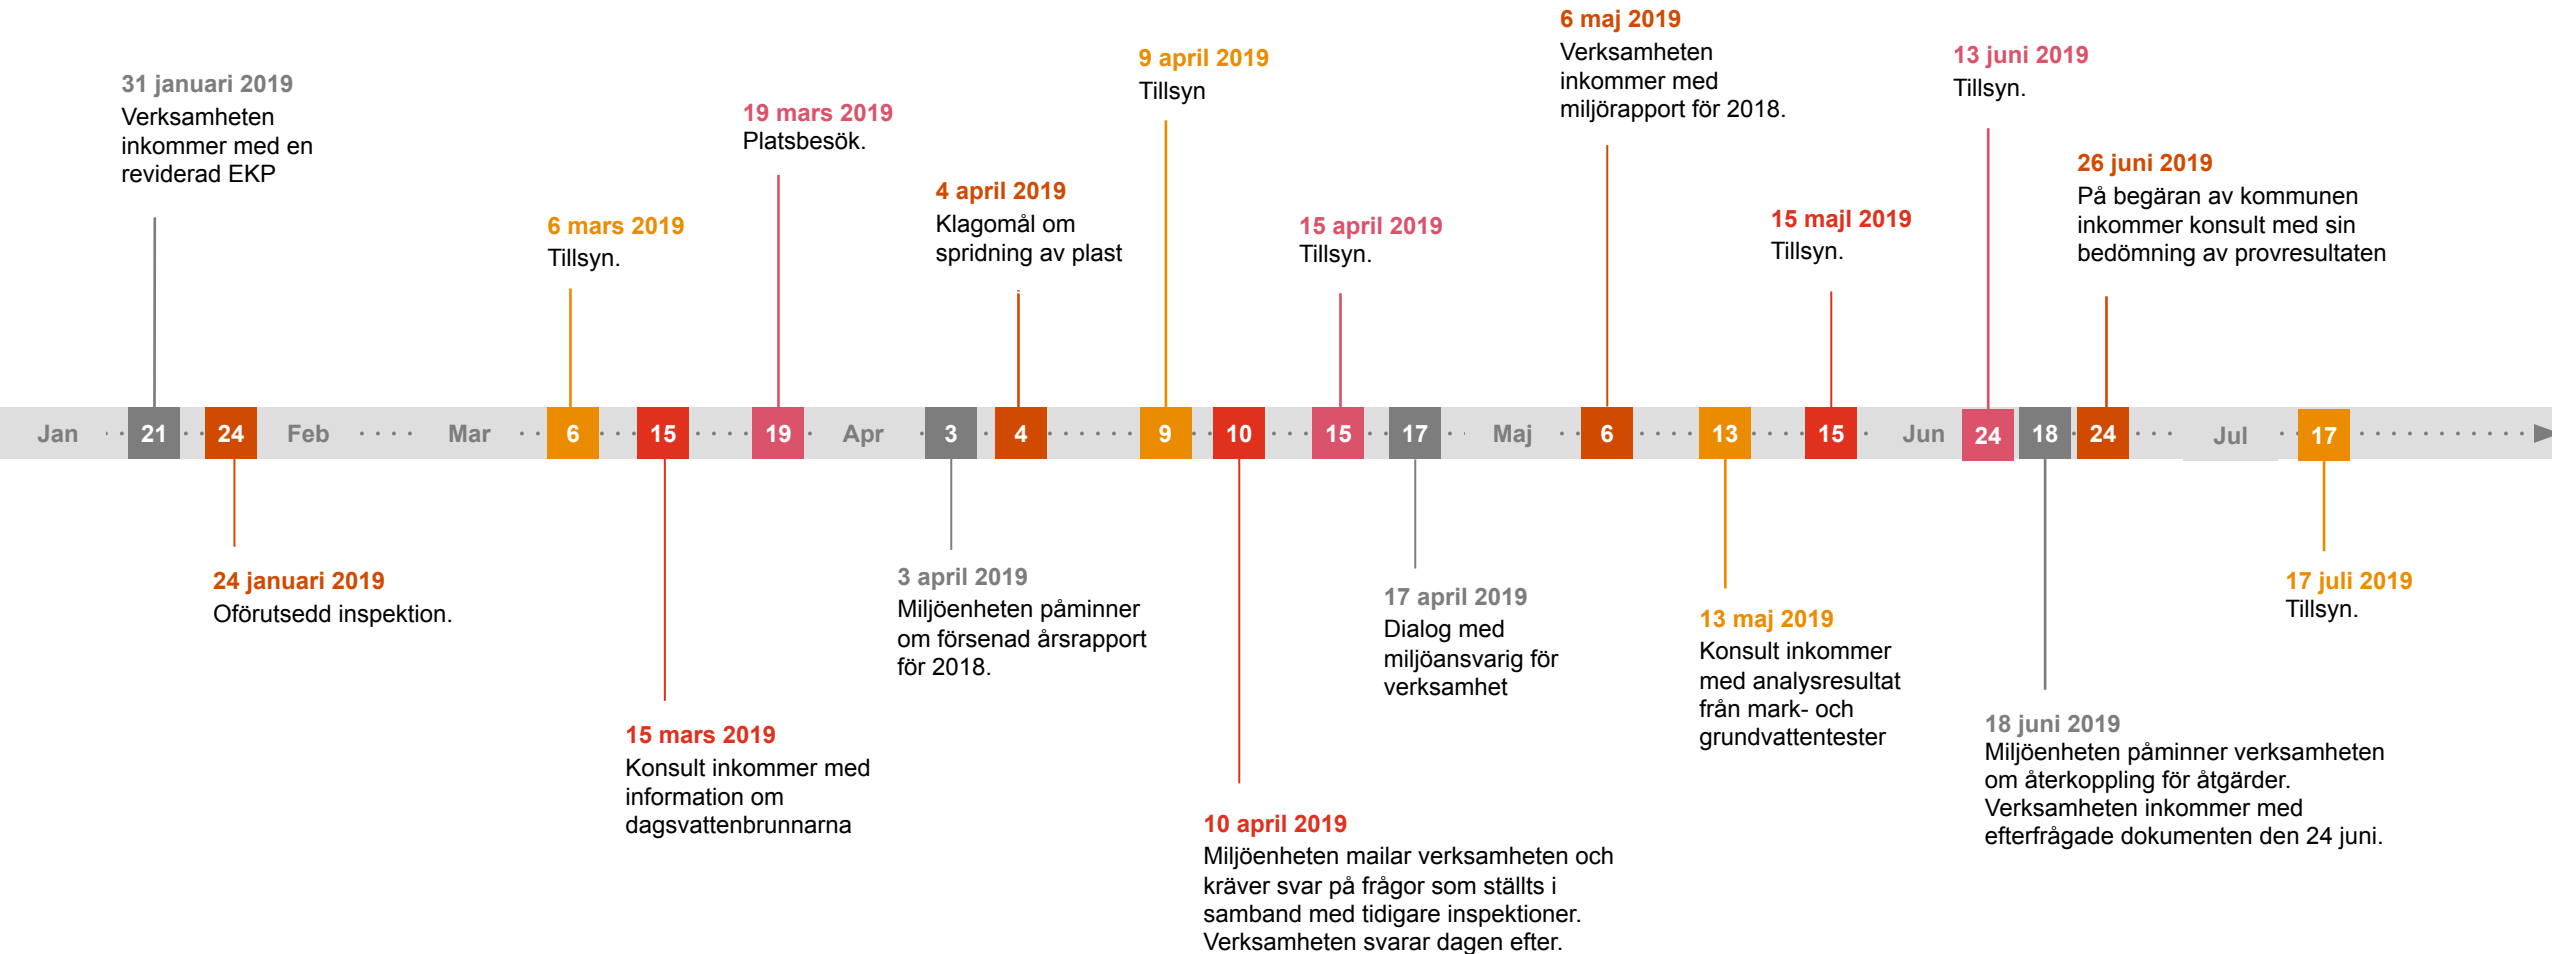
31 januari 2019
Verksamheten inkommer med en reviderad EKP

6 mars 2019
Tillsyn.

19 mars 2019
Platsbesök.

4 april 2019
Klagomål om spridning av plast

9 april 2019
Tillsyn

15 april 2019
Tillsyn.

6 maj 2019
Verksamheten inkommer med miljörapport för 2018.

15 majl 2019
Tillsyn.

13 juni 2019
Tillsyn.

26 juni 2019
På begäran av kommunen inkommer konsult med sin bedömning av provresultaten

Jan 21 24 Feb Mar 6 15 19 Apr 3 4 9 10 15 17 Maj 6 13 15 Jun 24 18 24 Jul 17

24 januari 2019
Oförutsedd inspektion.

15 mars 2019
Konsult inkommer med information om dagsvattenbrunnarna

3 april 2019
Miljöenheten påminner om försenad årsrapport för 2018.

10 april 2019
Miljöenheten mailar verksamheten och kräver svar på frågor som ställts i samband med tidigare inspektioner. Verksamheten svarar dagen efter.

17 april 2019
Dialog med miljöansvarig för verksamhet

13 maj 2019
Konsult inkommer med analysresultat från mark- och grundvattentester

18 juni 2019
Miljöenheten påminner verksamheten om återkoppling för åtgärder. Verksamheten inkommer med efterfrågade dokumenten den 24 juni.

17 juli 2019
Tillsyn.